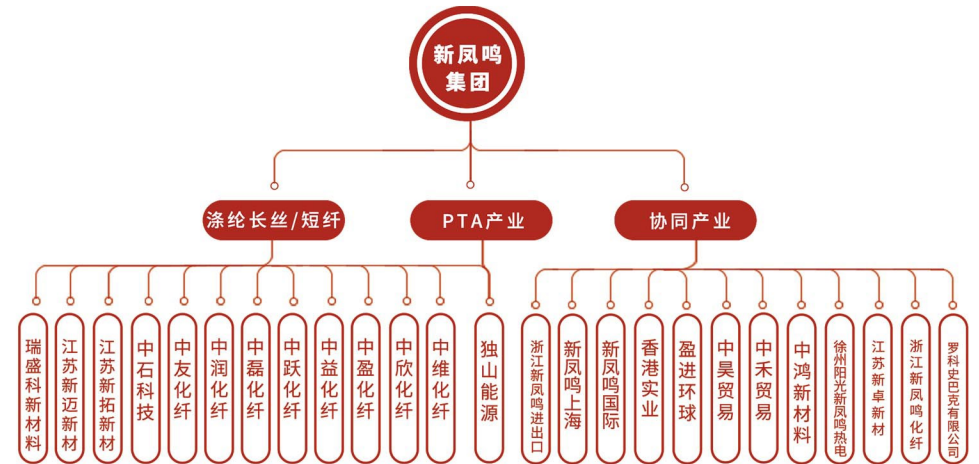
新凤鸣集团

涤纶长丝/短纤

PTA产业

协同产业

瑞盛科新材料

江苏新迈新材

江苏新拓新材

中石科技

中友化纤

中润化纤

中磊化纤

中跃化纤

中益化纤

中盈化纤

中欣化纤

中维化纤

独山能源

浙江新凤鸣进出口

新凤鸣上海

新凤鸣国际

香港实业

盈进环球

中昊贸易

中禾贸易

中鸿新材料

徐州阳光新凤鸣热电

江苏新卓新材

浙江新凤鸣化纤

罗科史巴克有限公司